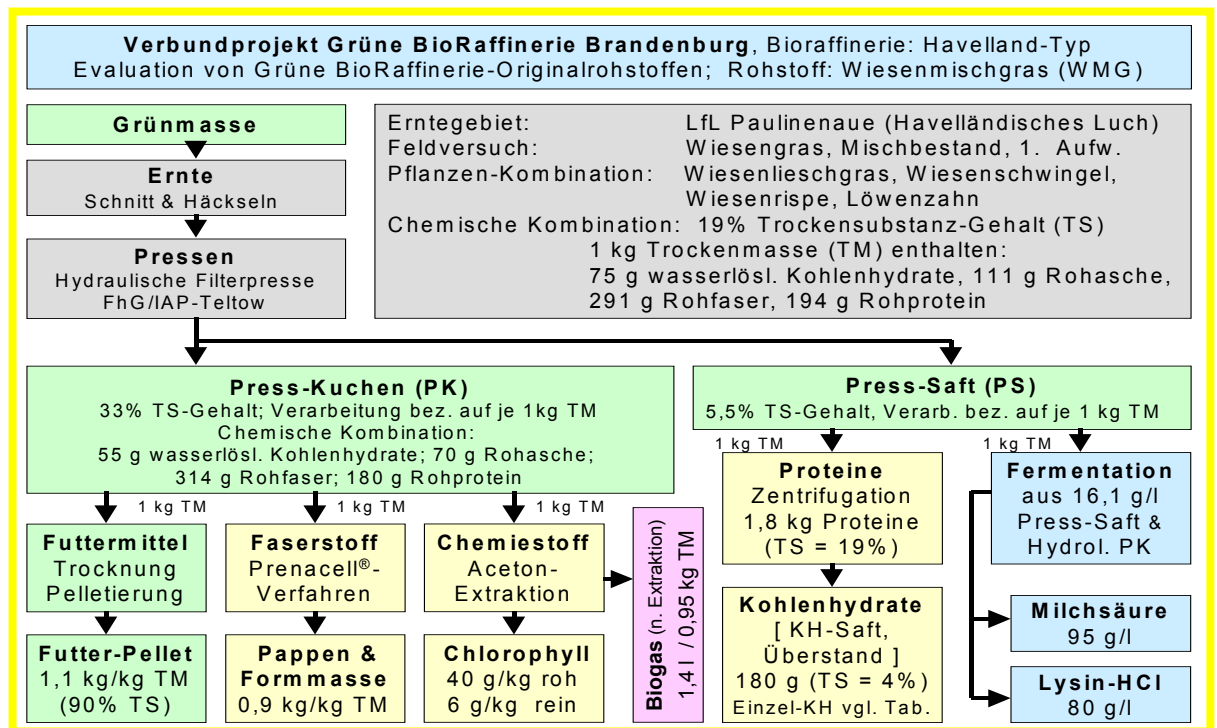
**Verbundprojekt Grüne BioRaffinerie Brandenburg**, Bioraffinerie: Havelland-Typ
Evaluation von Grüne BioRaffinerie-Originalrohstoffen; Rohstoff: Wiesenmischgras (WMG)

**Grünmasse**

**Ernte**
Schnitt & Häckseln

**Pressen**
Hydraulische Filterpresse
FhG/IAP-Teltow

Erntegebiet: LfL Paulinenaue (Havelländisches Luch)
Feldversuch: Wiesengras, Mischbestand, 1. Aufw.
Pflanzen-Kombination: Wiesenlieschgras, Wiesenschwingel, Wiesenrispe, Löwenzahn
Chemische Kombination: 19% Trockensubstanz-Gehalt (TS)
1 kg Trockenmasse (TM) enthalten:
75 g wasserlösl. Kohlenhydrate, 111 g Rohasche,
291 g Rohfaser, 194 g Rohprotein

**Press-Kuchen (PK)**
33% TS-Gehalt; Verarbeitung bez. auf je 1kg TM
Chemische Kombination:
55 g wasserlösl. Kohlenhydrate; 70 g Rohasche;
314 g Rohfaser; 180 g Rohprotein

**Press-Saft (PS)**
5,5% TS-Gehalt, Verarb. bez. auf je 1 kg TM

1 kg TM

1 kg TM

1 kg TM

1 kg TM

1 kg TM

**Futtermittel**
Trocknung
Pelletierung

**Faserstoff**
Prenacell®-Verfahren

**Chemiestoff**
Aceton-Extraktion

**Biogas** (n. Extraktion)
1,4 l / 0,95 kg TM

**Proteine**
Zentrifugation
1,8 kg Proteine
(TS = 19%)

**Fermentation**
aus 16,1 g/l
Press-Saft &
Hydrol. PK

**Futter-Pellet**
1,1 kg/kg TM
(90% TS)

**Pappen & Formmasse**
0,9 kg/kg TM

**Chlorophyll**
40 g/kg roh
6 g/kg rein

**Kohlenhydrate**
[ KH-Saft, Überstand ]
180 g (TS = 4%)
Einzel-KH vgl. Tab.

**Milchsäure**
95 g/l

**Lysin-HCl**
80 g/l